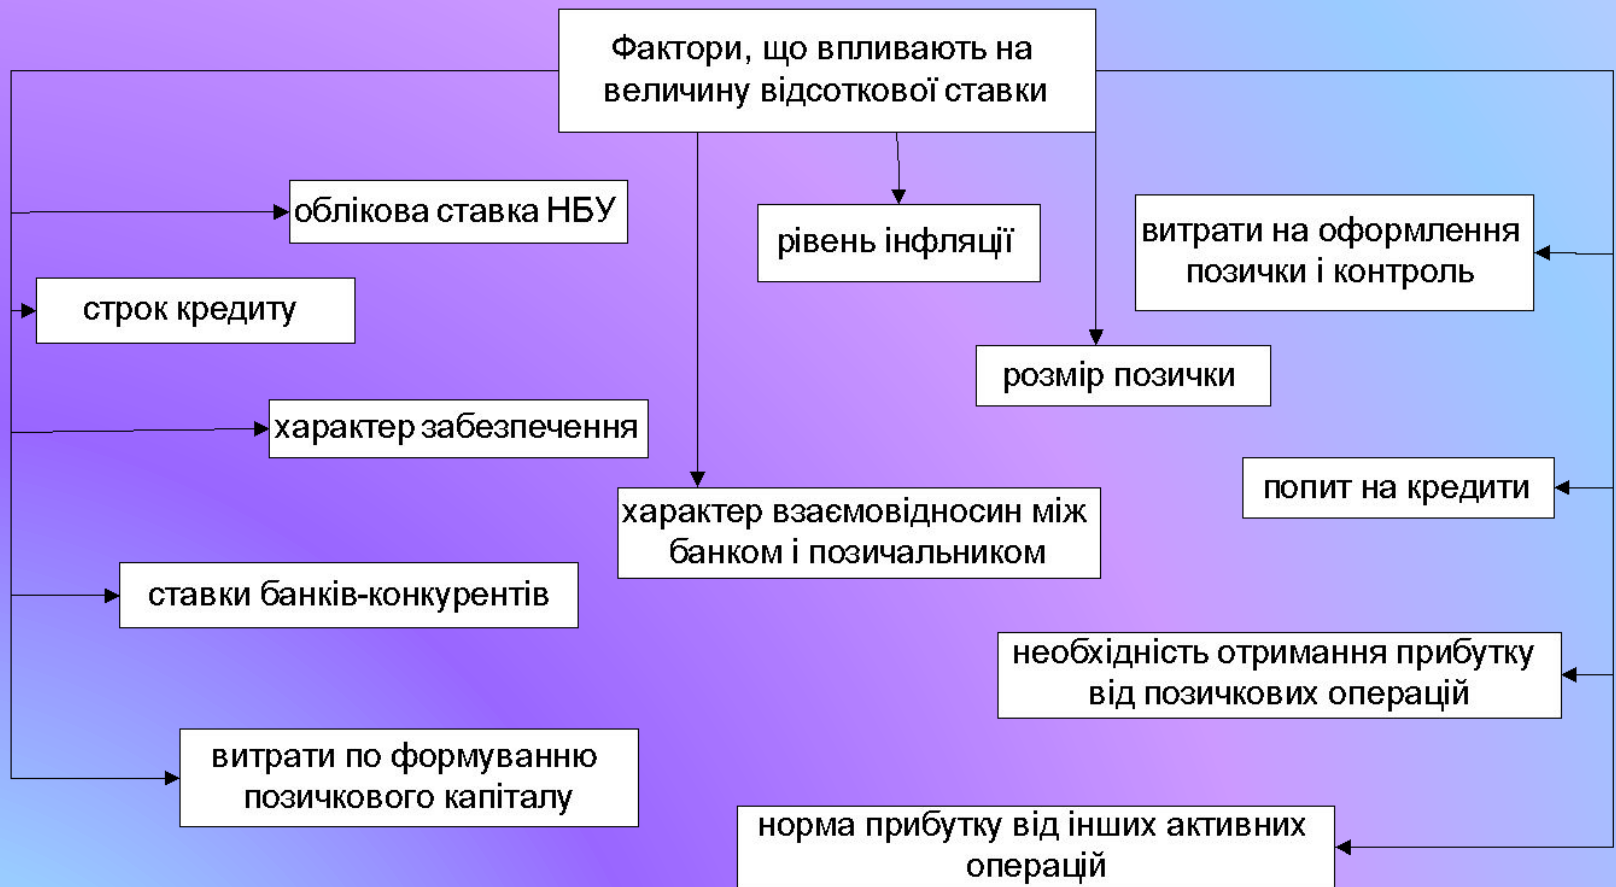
Фактори, що впливають на величину відсоткової ставки

облікова ставка НБУ

рівень інфляції

витрати на оформлення позички і контроль

строк кредиту

розмір позички

характер забезпечення

попит на кредити

характер взаємовідносин між банком і позичальником

ставки банків-конкурентів

необхідність отримання прибутку від позичкових операцій

витрати по формуванню позичкового капіталу

норма прибутку від інших активних операцій